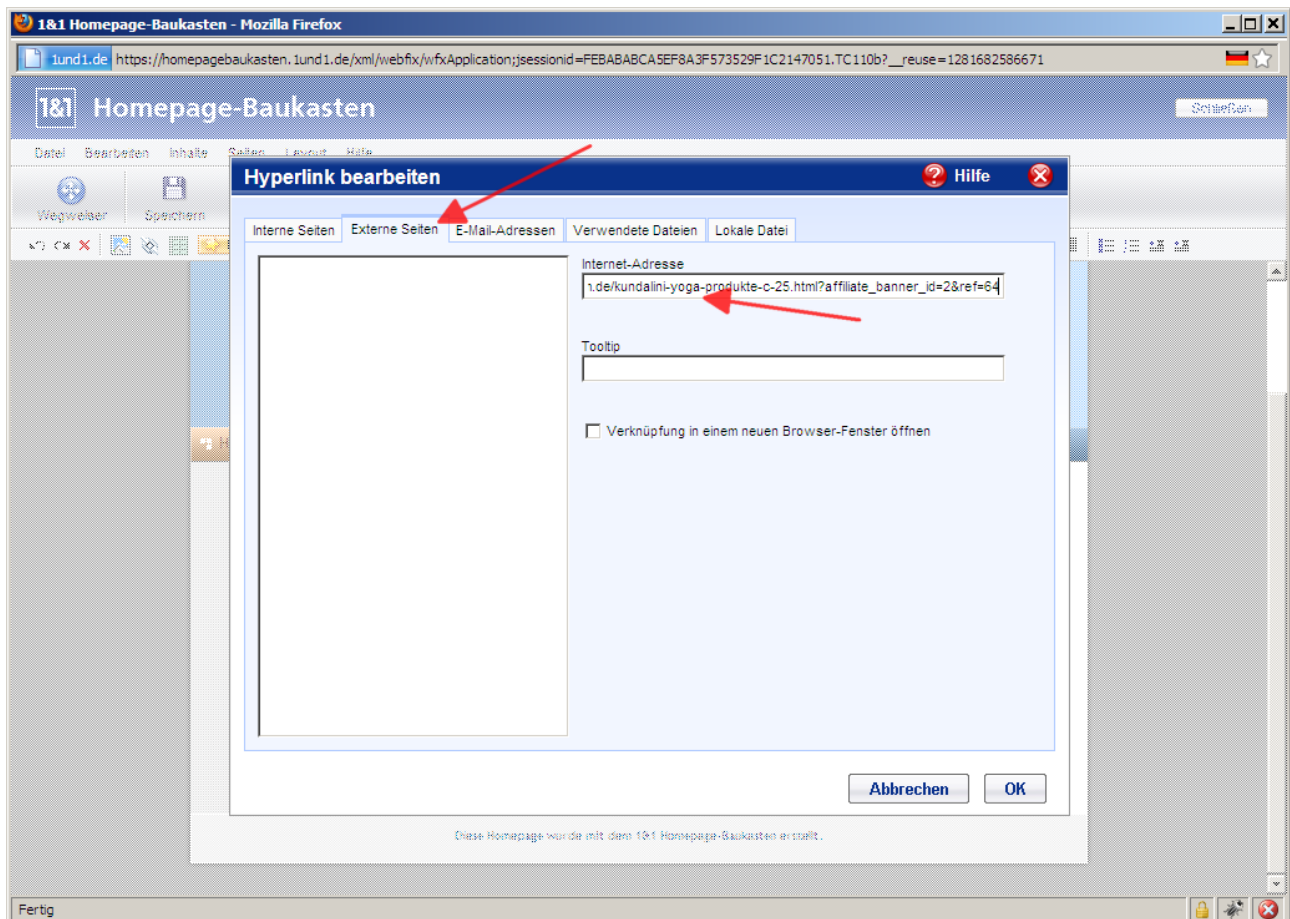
1&1 Homepage-Baukasten - Mozilla Firefox

1und1.de https://homepagebaukasten.1und1.de/xml/webfix/wfxApplication;jsessionid=FEBABABCA5EF8A3F573529F1C2147051.TC110b?__reuse=1281682586671

1&1 Homepage-Baukasten

Schließen

Datei Bearbeiten Inhalte Seiten Layout Hilfe

Wegweiser Speichern

Hyperlink bearbeiten

Hilfe

Interne Seiten | Externe Seiten | E-Mail-Adressen | Verwendete Dateien | Lokale Datei

Internet-Adresse

ı.de/kundalini-yoga-produkte-c-25.html?affiliate_banner_id=2&ref=64

Tooltip

Verknüpfung in einem neuen Browser-Fenster öffnen

Abbrechen

OK

Diese Homepage wurde mit dem 1&1 Homepage-Baukasten erstellt.

Fertig